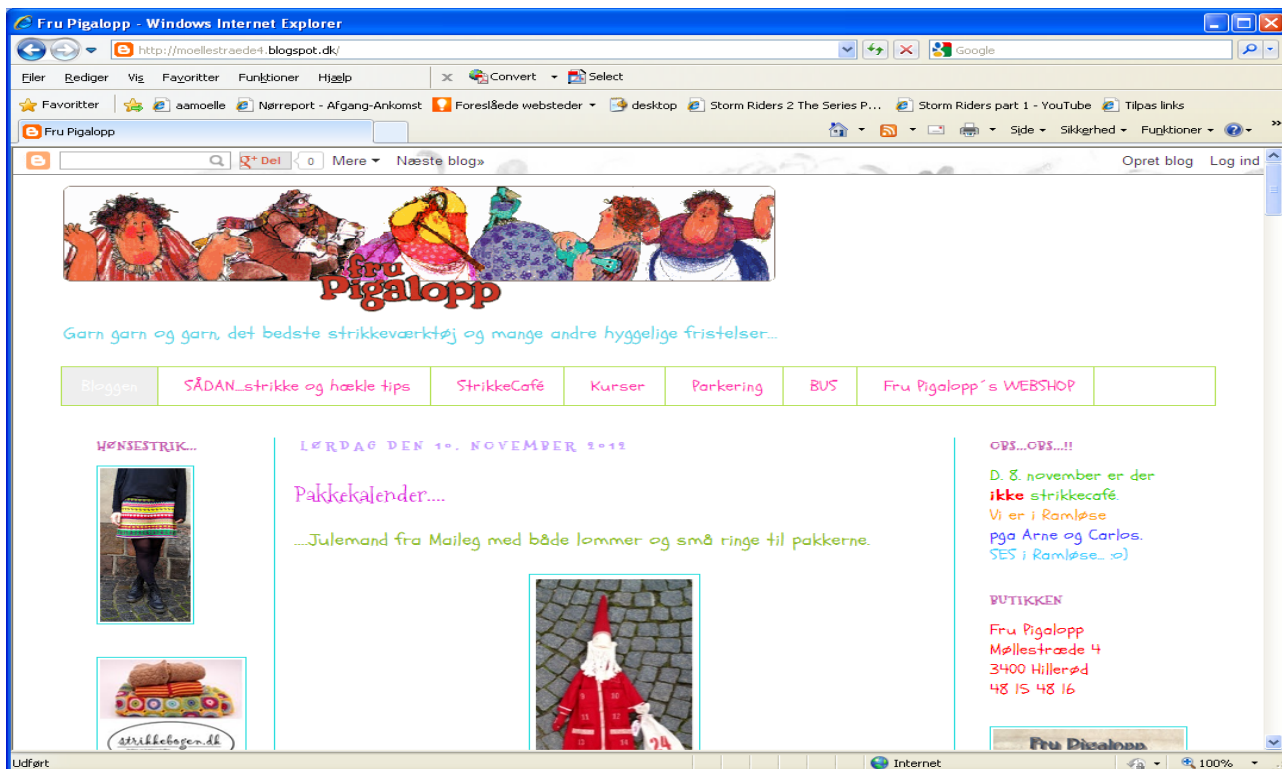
Fru Pigalopp - Windows Internet Explorer

http://moellestraede4.blogspot.dk/

Google

Filer Rediger Vis Favoritter Funktioner Hjælp

Convert Select

Favoritter aamoelle Nørreport - Afgang-Ankomst Foreslåede websteder desktop Storm Riders 2 The Series P... Storm Riders part 1 - YouTube Tilpas links

Fru Pigalopp

Side Sikkerhed Funktioner

Del 0 Mere Næste blog»

Opret blog Log ind

fru Pigalopp

Garn garn og garn, det bedste strikkeværktøj og mange andre hyggelige fristelser...

| Bloggen | SÅDAN...strikke og hækle tips | StrikkeCafé | Kurser | Parkering | BUS | Fru Pigalopp´s WEBSHOP |
|---|---|---|---|---|---|---|

HØNSESTRIK...

strikkebogen.dk

LØRDAG DEN 10. NOVEMBER 2012

Pakkekalender....

....Julemand fra Maileg med både lommer og små ringe til pakkerne.

OBS...OBS...!!

D. 8. november er der ikke strikkecafé.
Vi er i Ramløse
pga Arne og Carlos.
SES i Ramløse.. :o)

BUTIKKEN

Fru Pigalopp
Møllestræde 4
3400 Hillerød
48 15 48 16

Fru Pigalopp

Udført

Internet

100%